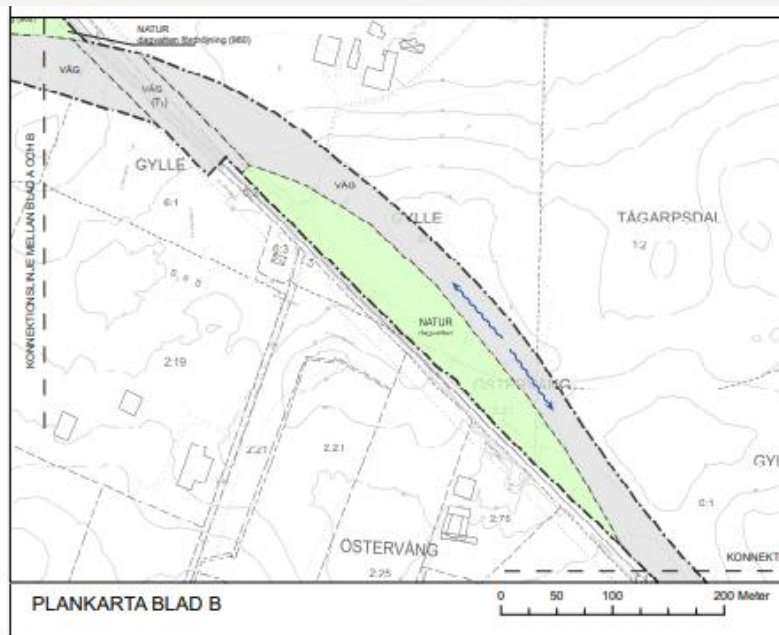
NATUR
dagvatten, Bebyggelse (960)

VÄG

VÄG
(T1)

KONNEKTIONSLINJE MELLAN BLAD A OCH B

GYLLE

6:1

VÄG

GYLLE

TÅGARPSDAL

1:2

6:3

NATUR
dagvatten

ÖSTERVÅNG

2:21

2:19

2:21

2:21

GYL

2:75

6:1

ÖSTERVÅNG

KONNEKT

2:25

PLANKARTA BLAD B

0 50 100 200 Meter